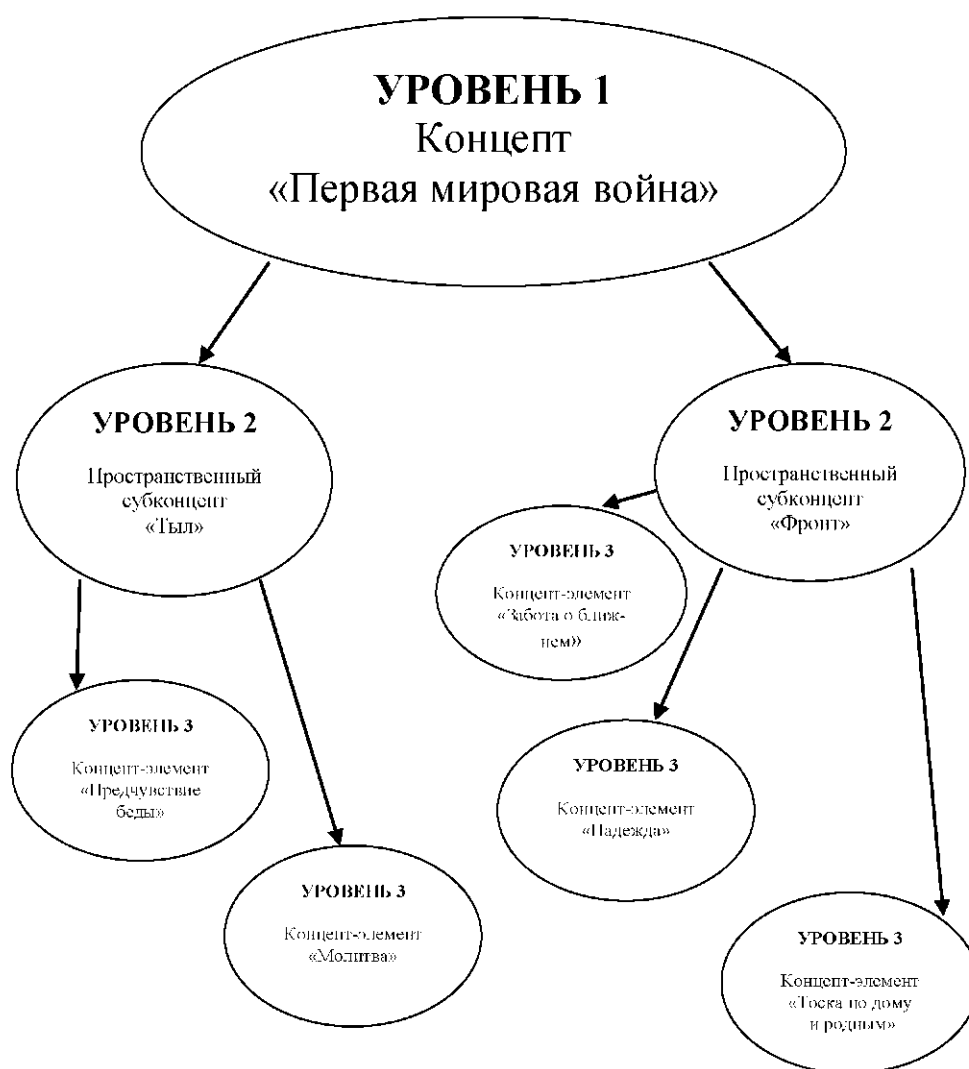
УРОВЕНЬ 1
Концепт
«Первая мировая война»

УРОВЕНЬ 2
Пространственный субконцепт «Тыл»

УРОВЕНЬ 2
Пространственный субконцепт «Фронт»

УРОВЕНЬ 3
Концепт-элемент «Забота о ближнем»

УРОВЕНЬ 3
Концепт-элемент «Предчувствие беды»

УРОВЕНЬ 3
Концепт-элемент «Надежда»

УРОВЕНЬ 3
Концепт-элемент «Молитва»

УРОВЕНЬ 3
Концепт-элемент «Тоска по дому и родным»